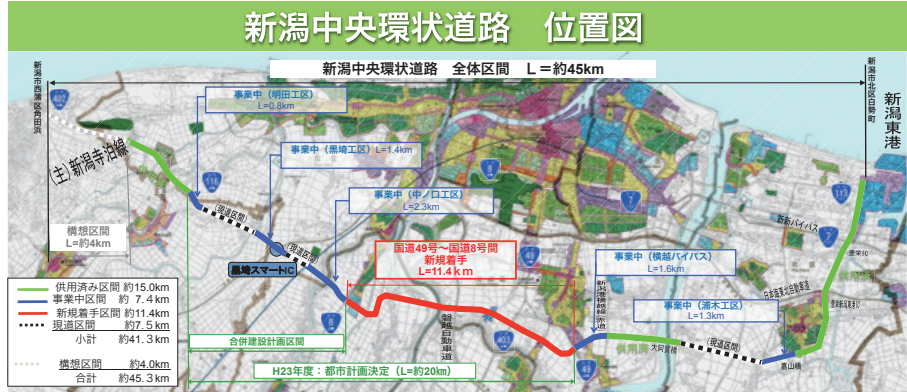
新潟中央環状道路　位置図

新潟中央環状道路　全体区間　L＝約45km

新潟市西蒲区角田浜

新潟市北区太夫浜町

新潟東港

事業中（明田工区）
L=0.8km

事業中（黒埼工区）L=1.4km

事業中（中ノ口工区）
L=2.3km

(主)新潟寺泊線

構想区間
L=約4km

現道区間

現道区間

黒埼スマートIC

国道49号～国道8号間
新規着手
L=11.4km

事業中（横越バイパス）
L=1.6km

事業中（満木工区）
L=1.3km

新新バイパス

供用済

供用済

現道区間

磐越自動車道

日本海東北自動車道

供用済み区間 約15.0km
事業中区間 約 7.4km
新規着手区間 約11.4km
現道区間 約7.5km
小計 約41.3km
構想区間 約4.0km
合計 約45.3km

合併建設計画区間

H23年度：都市計画決定（L=約20km）